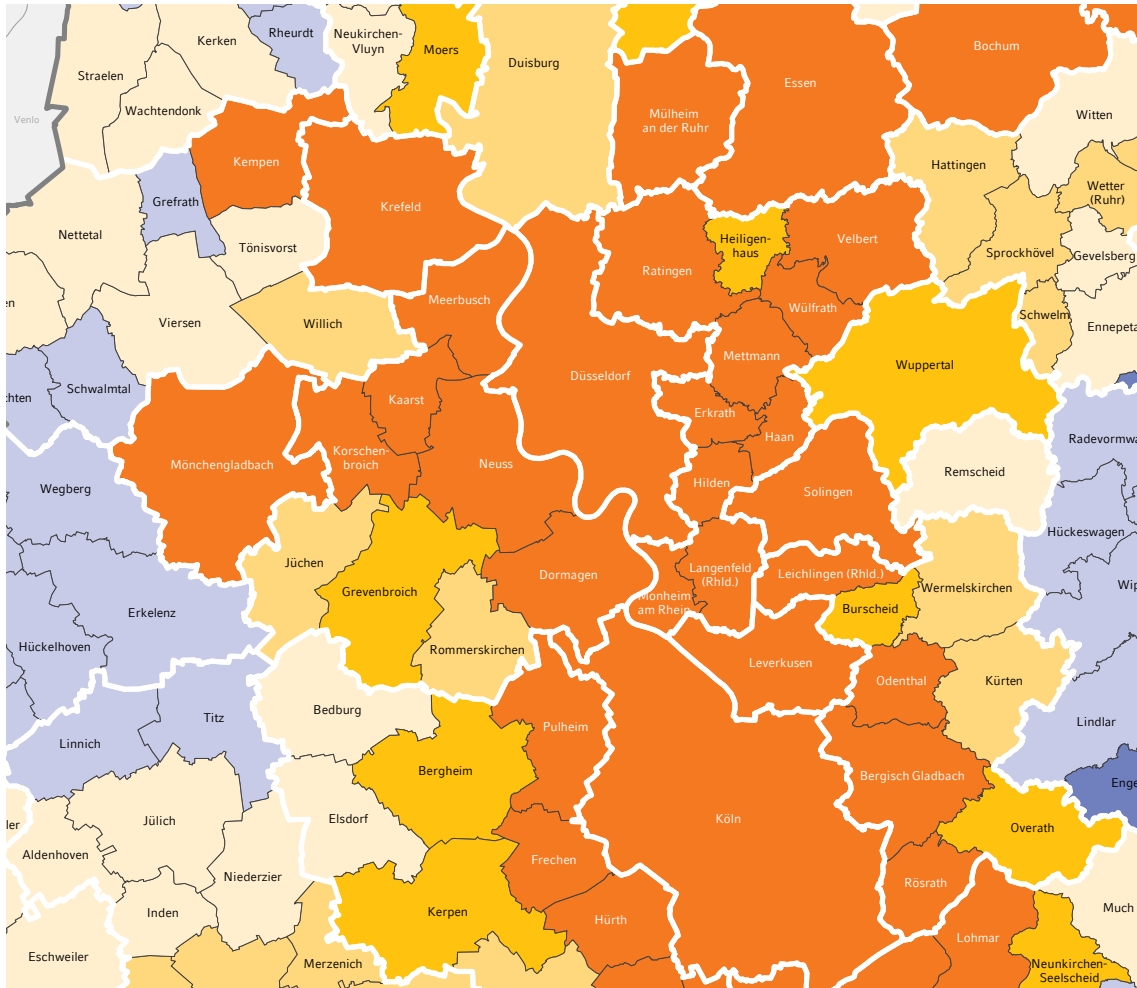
Venlo
Kerken
Rheurdt
Neukirchen-Vluyn
Moers
Duisburg
Bochum
Straelen
Wachtendonk
Mülheim an der Ruhr
Essen
Witten
Kempen
Hattingen
Wetter (Ruhr)
Grefrath
Krefeld
Heiligenhaus
Velbert
Nettetal
Tönisvorst
Ratingen
Sprockhövel
Gevelsberg
en
Viersen
Willich
Meerbusch
Wülfrath
Schwelm
Ennepeta
Mettmann
Wuppertal
chten
Schwalmtal
Kaarst
Düsseldorf
Erkrath
Radevormwa
Haan
Korschenbroich
Neuss
Remscheid
Mönchengladbach
Wegberg
Hilden
Solingen
Hückeswagen
Jüchen
Dormagen
Langenfeld (Rhld.)
Leichlingen (Rhld.)
Wermelskirchen
Wip
Grevenbroich
Monheim am Rhein
Erkelenz
Burscheid
Hückelhoven
Rommerskirchen
Leverkusen
Odenthal
Kürten
Bedburg
Titz
Lindlar
Pulheim
Linnich
Bergheim
Bergisch Gladbach
Enge
Jülich
Elsdorf
Köln
Overath
ler
Aldenhoven
Frechen
Niederzier
Rösrath
Much
Inden
Kerpen
Hürth
Lohmar
Eschweiler
Merzenich
Neunkirchen-Seelscheid